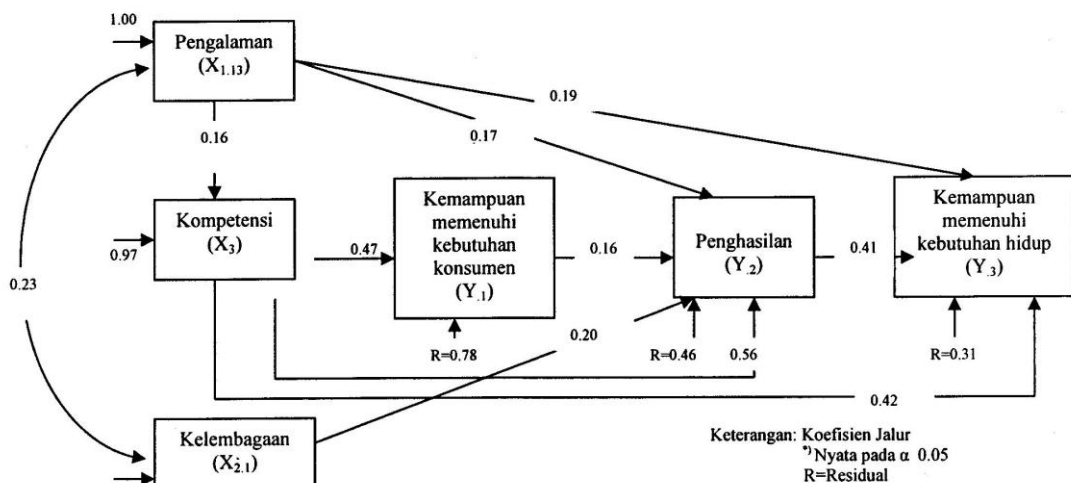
1.00

Pengalaman $(X_{1.13})$

0.19

0.17

0.16

Kompetensi $(X_3)$

0.97

0.47

Kemampuan memenuhi kebutuhan konsumen $(Y_{.1})$

0.16

Penghasilan $(Y_{.2})$

0.41

Kemampuan memenuhi kebutuhan hidup $(Y_{.3})$

0.23

R=0.78

0.20

R=0.46

0.56

R=0.31

0.42

Kelembagaan $(X_{2.1})$

Keterangan: Koefisien Jalur
*) Nyata pada α 0.05
R=Residual